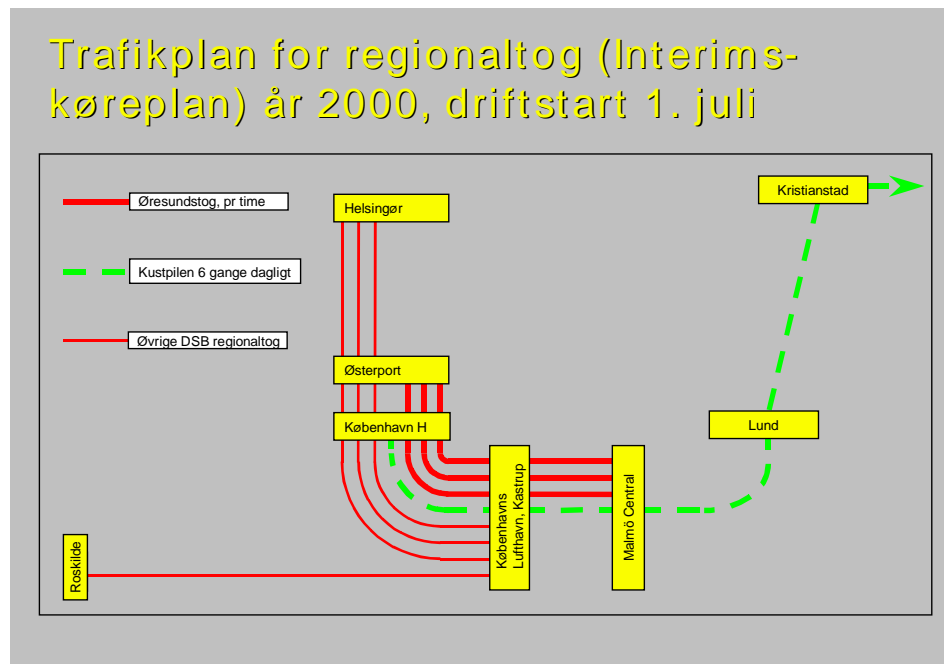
Trafikplan for regionaltog (Interimskøreplan) år 2000, driftstart 1. juli

Øresundstog, pr time

Kustpilen 6 gange dagligt

Øvrige DSB regionaltog

Helsingør

Kristianstad

Østerport

København H

Lund

Københavns Lufthavn, Kastrup

Malmö Central

Roskilde